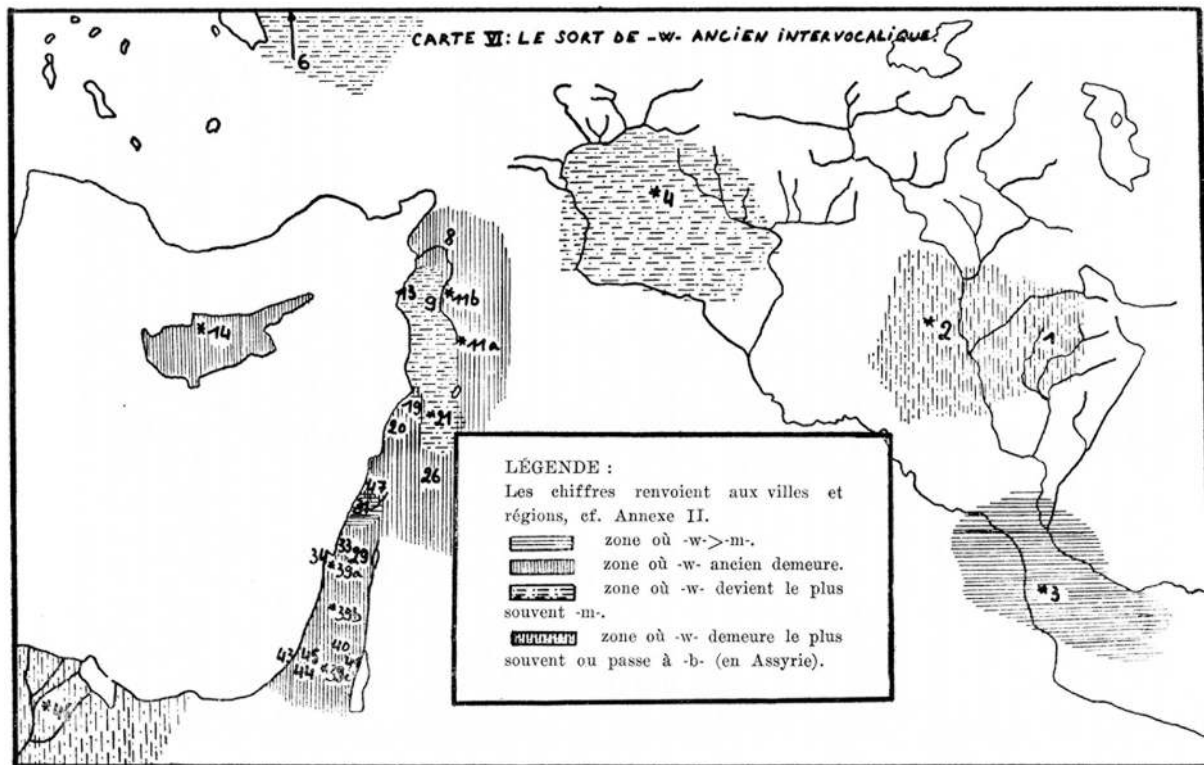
CARTE VI: LE SORT DE -W- ANCIEN INTERVOCALIQUE.

6

*4

8

13

9

*11b

*11a

*14

*2

1

19

*21

20

26

47

33

29

34

*39a

*39b

40

43

45

44

*39c

*3

LÉGENDE :
Les chiffres renvoient aux villes et régions, cf. Annexe II.
zone où -w- > -m-.
zone où -w- ancien demeure.
zone où -w- devient le plus souvent -m-.
zone où -w- demeure le plus souvent ou passe à -b- (en Assyrie).